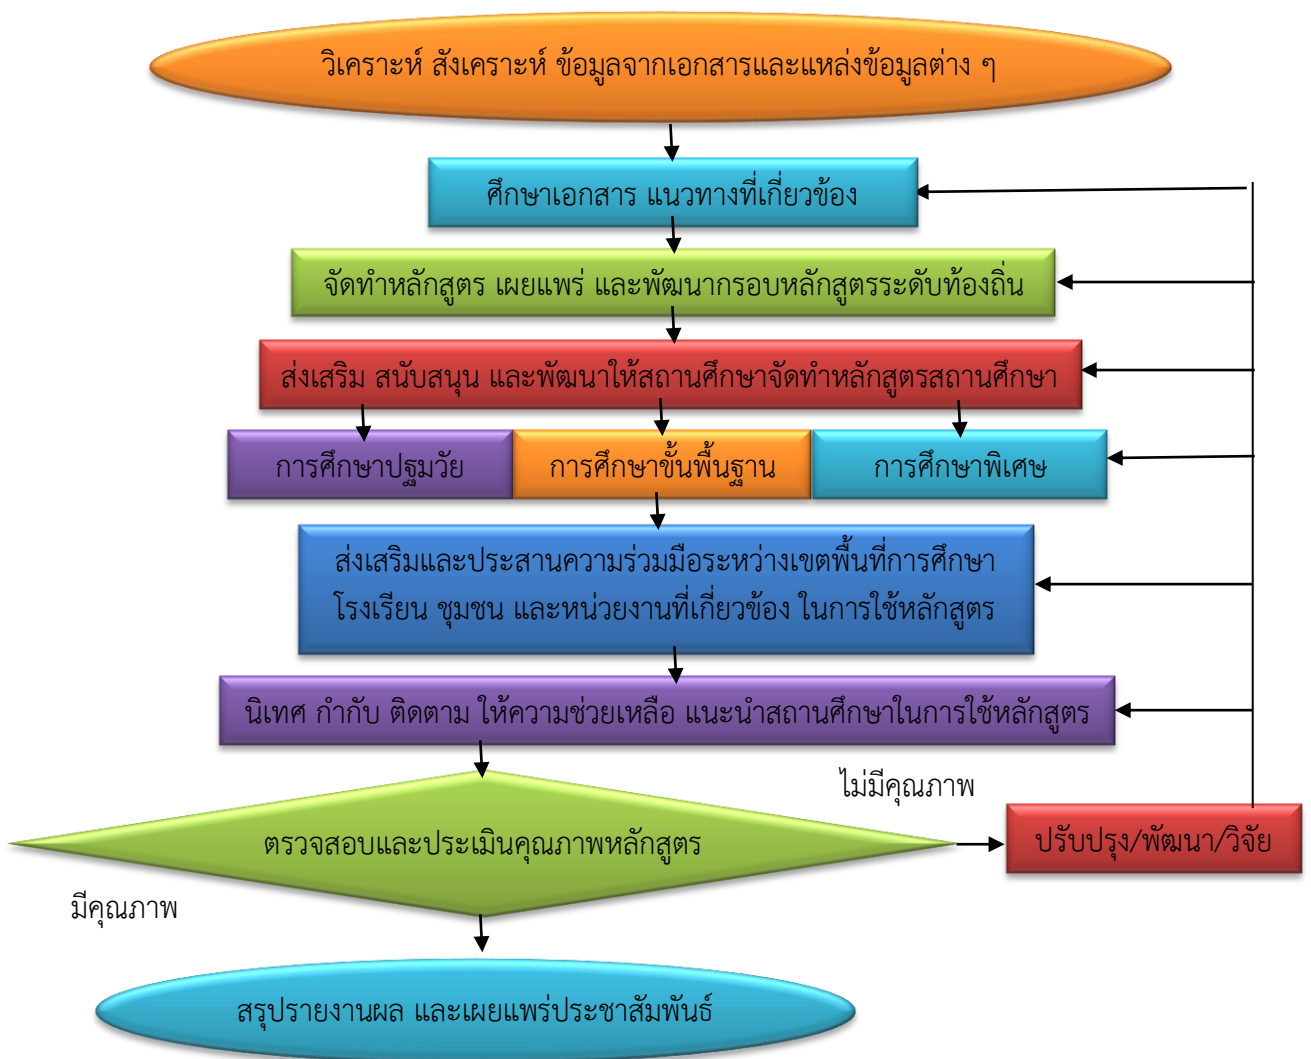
วิเคราะห์ สังเคราะห์ ข้อมูลจากเอกสารและแหล่งข้อมูลต่าง ๆ

ศึกษาเอกสาร แนวทางที่เกี่ยวข้อง

จัดทำหลักสูตร เผยแพร่ และพัฒนากรอบหลักสูตรระดับท้องถิ่น

ส่งเสริม สนับสนุน และพัฒนาให้สถานศึกษาจัดทำหลักสูตรสถานศึกษา

การศึกษาปฐมวัย

การศึกษาขั้นพื้นฐาน

การศึกษาพิเศษ

ส่งเสริมและประสานความร่วมมือระหว่างเขตพื้นที่การศึกษา โรงเรียน ชุมชน และหน่วยงานที่เกี่ยวข้อง ในการใช้หลักสูตร

นิเทศ กำกับ ติดตาม ให้ความช่วยเหลือ แนะนำสถานศึกษาในการใช้หลักสูตร

ไม่มีคุณภาพ

ตรวจสอบและประเมินคุณภาพหลักสูตร

ปรับปรุง/พัฒนา/วิจัย

มีคุณภาพ

สรุปรายงานผล และเผยแพร่ประชาสัมพันธ์